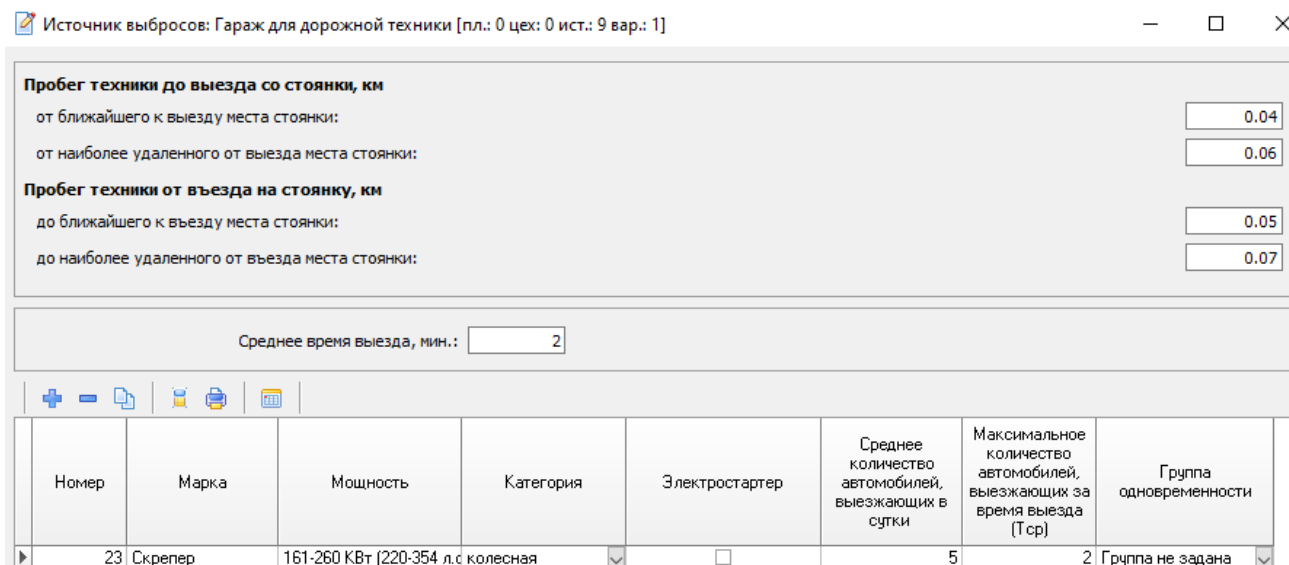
Источник выбросов: Гараж для дорожной техники [пл.: 0 цех: 0 ист.: 9 вар.: 1]

Пробег техники до выезда со стоянки, км

от ближайшего к выезду места стоянки: 0.04

от наиболее удаленного от выезда места стоянки: 0.06

Пробег техники от въезда на стоянку, км

до ближайшего к въезду места стоянки: 0.05

до наиболее удаленного от въезда места стоянки: 0.07

Среднее время выезда, мин.: 2

| | Номер | Марка | Мощность | Категория | Электростартер | Среднее количество автомобилей, выезжающих в сутки | Максимальное количество автомобилей, выезжающих за время выезда (Тср) | Группа одновременности |
|---|---|---|---|---|---|---|---|---|
| ▶ | 23 | Скрепер | 161-260 КВт (220-354 л.с | колесная | | 5 | 2 | Группа не задана |